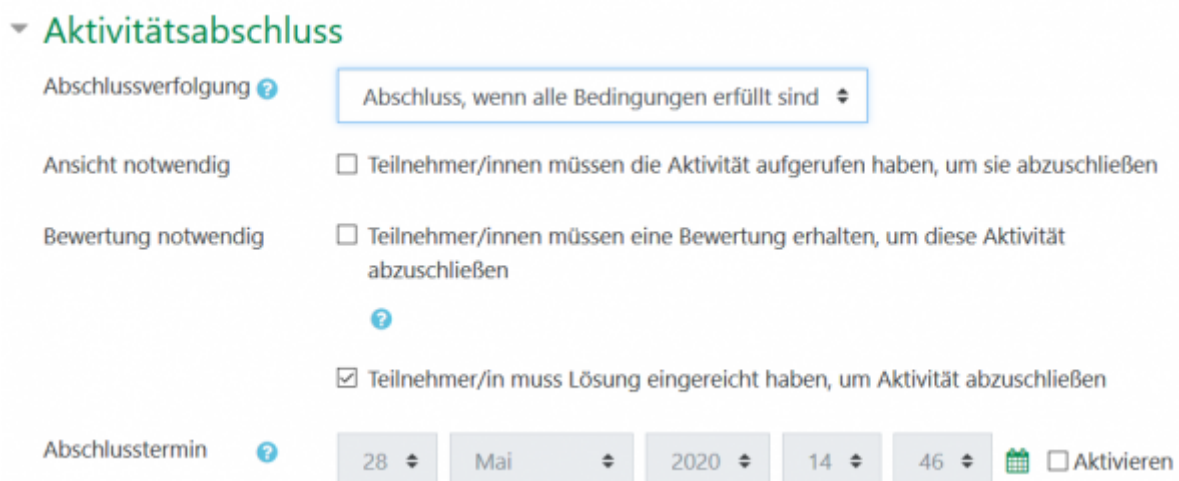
Aktivitätsabschluss

Abschlussverfolgung

Abschluss, wenn alle Bedingungen erfüllt sind

Ansicht notwendig

☐ Teilnehmer/innen müssen die Aktivität aufgerufen haben, um sie abzuschließen

Bewertung notwendig

☐ Teilnehmer/innen müssen eine Bewertung erhalten, um diese Aktivität abzuschließen

☑ Teilnehmer/in muss Lösung eingereicht haben, um Aktivität abzuschließen

Abschlusstermin

28 | Mai | 2020 | 14 | 46 | ☐ Aktivieren